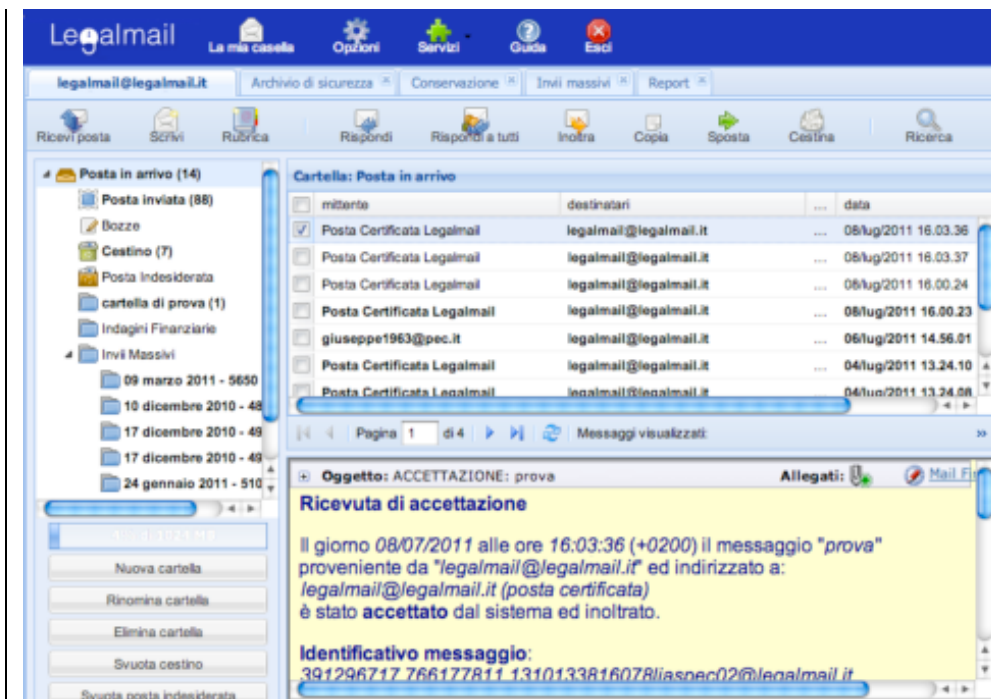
Legalmail La mia casella Opzioni Servizi Guida Esci

legalmail@legalmail.it | Archivio di sicurezza | Conservazione | Invii massivi | Report

Ricevi posta | Scrivi | Rubrica | Rispondi | Rispondi a tutti | Inoltra | Copia | Sposta | Cestina | Ricerca

Posta in arrivo (14)
Posta inviata (88)
Bozze
Cestino (7)
Posta Indesiderata
cartella di prova (1)
Indagini Finanziarie
Invii Massivi
09 marzo 2011 - 5650
10 dicembre 2010 - 48
17 dicembre 2010 - 49
17 dicembre 2010 - 49
24 gennaio 2011 - 510

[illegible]

Nuova cartella
Rinomina cartella
Elimina cartella
Svuota cestino
Svuota posta indesiderata

Cartella: Posta in arrivo

| mittente | destinatari | ... | data |
|---|---|---|---|
| Posta Certificata Legalmail | legalmail@legalmail.it | ... | 08/lug/2011 16.03.36 |
| Posta Certificata Legalmail | legalmail@legalmail.it | ... | 08/lug/2011 16.03.37 |
| Posta Certificata Legalmail | legalmail@legalmail.it | ... | 08/lug/2011 16.00.24 |
| Posta Certificata Legalmail | legalmail@legalmail.it | ... | 08/lug/2011 16.00.23 |
| giuseppe1963@pec.it | legalmail@legalmail.it | ... | 06/lug/2011 14.56.01 |
| Posta Certificata Legalmail | legalmail@legalmail.it | ... | 04/lug/2011 13.24.10 |
| Posta Certificata Legalmail | legalmail@legalmail.it | ... | 04/lug/2011 13.24.08 |

Pagina 1 di 4 | Messaggi visualizzati:

Oggetto: ACCETTAZIONE: prova    Allegati:    Mail Fi

Ricevuta di accettazione

Il giorno 08/07/2011 alle ore 16:03:36 (+0200) il messaggio "prova" proveniente da "legalmail@legalmail.it" ed indirizzato a: legalmail@legalmail.it (posta certificata) è stato accettato dal sistema ed inoltrato.

Identificativo messaggio:
391296717.766177811.1310133816078liaspec02@legalmail.it